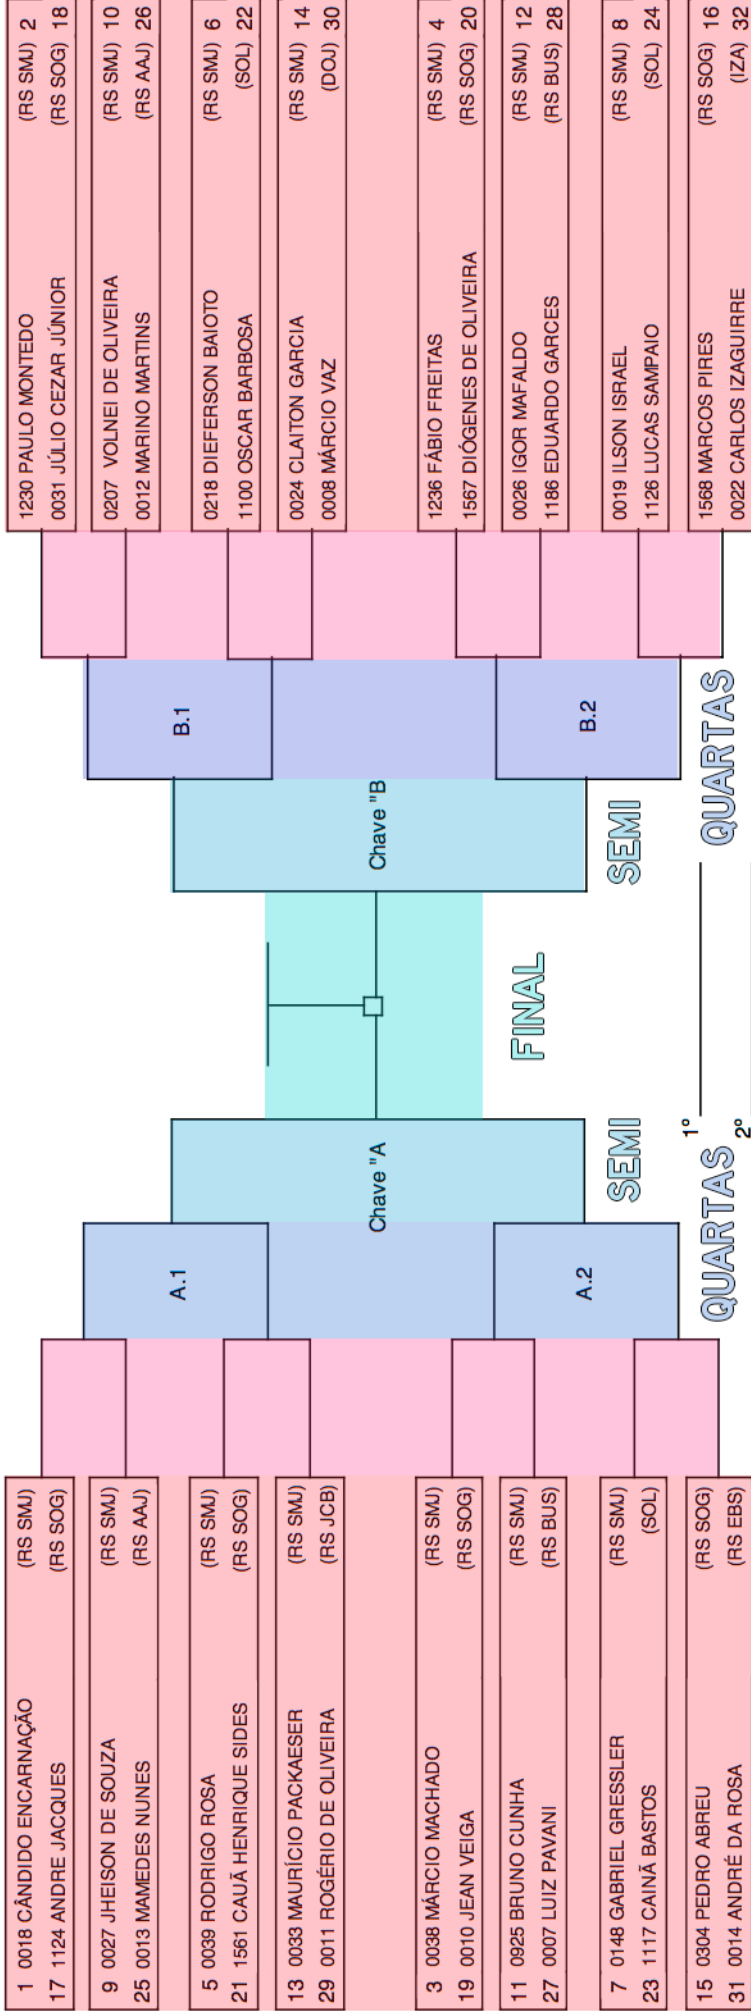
1 0018 CÂNDIDO ENCARNAÇÃO (RS SMJ)
17 1124 ANDRE JACQUES (RS SOG)

9 0027 JHEISON DE SOUZA (RS SMJ)
25 0013 MAMEDES NUNES (RS AAJ)

5 0039 RODRIGO ROSA (RS SMJ)
21 1561 CAUÃ HENRIQUE SIDES (RS SOG)

13 0033 MAURÍCIO PACKAESER (RS SMJ)
29 0011 ROGÉRIO DE OLIVEIRA (RS JCB)

3 0038 MÁRCIO MACHADO (RS SMJ)
19 0010 JEAN VEIGA (RS SOG)

11 0925 BRUNO CUNHA (RS SMJ)
27 0007 LUIZ PAVANI (RS BUS)

7 0148 GABRIEL GRESSLER (RS SMJ)
23 1117 CAINÃ BASTOS (SOL)

15 0304 PEDRO ABREU (RS SOG)
31 0014 ANDRÉ DA ROSA (RS EBS)

A.1

A.2

Chave "A

QUARTAS

SEMI

1°

2°

FINAL

Chave "B

SEMI

QUARTAS

B.1

B.2

1230 PAULO MONTEDO (RS SMJ) 2
0031 JÚLIO CEZAR JÚNIOR (RS SOG) 18

0207 VOLNEI DE OLIVEIRA (RS SMJ) 10
0012 MARINO MARTINS (RS AAJ) 26

0218 DIEFERSON BAIOTO (RS SMJ) 6
1100 OSCAR BARBOSA (SOL) 22

0024 CLAITON GARCIA (RS SMJ) 14
0008 MÁRCIO VAZ (DOJ) 30

1236 FÁBIO FREITAS (RS SMJ) 4
1567 DIÓGENES DE OLIVEIRA (RS SOG) 20

0026 IGOR MAFALDO (RS SMJ) 12
1186 EDUARDO GARCES (RS BUS) 28

0019 ILSON ISRAEL (RS SMJ) 8
1126 LUCAS SAMPAIO (SOL) 24

1568 MARCOS PIRES (RS SOG) 16
0022 CARLOS IZAGUIRRE (IZA) 32